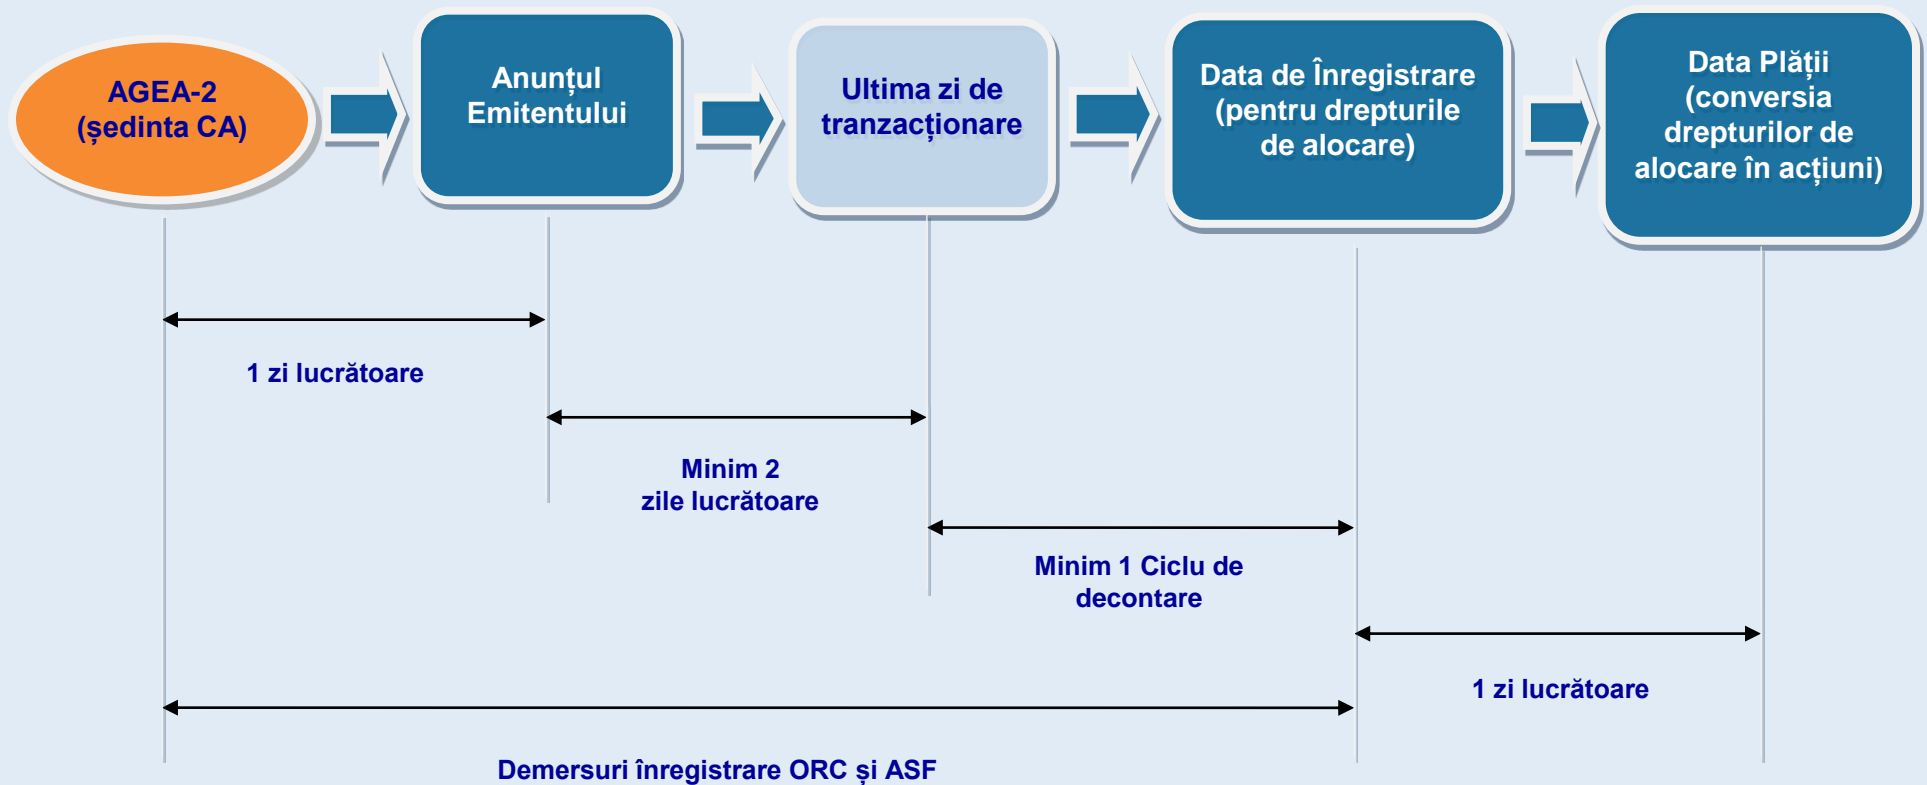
AGEA-2
(ședinta CA)

Anunțul Emitentului

Ultima zi de tranzacționare

Data de Înregistrare (pentru drepturile de alocare)

Data Plății (conversia drepturilor de alocare în acțiuni)

1 zi lucrătoare

Minim 2
zile lucrătoare

Minim 1 Ciclu de decontare

1 zi lucrătoare

Demersuri înregistrare ORC și ASF